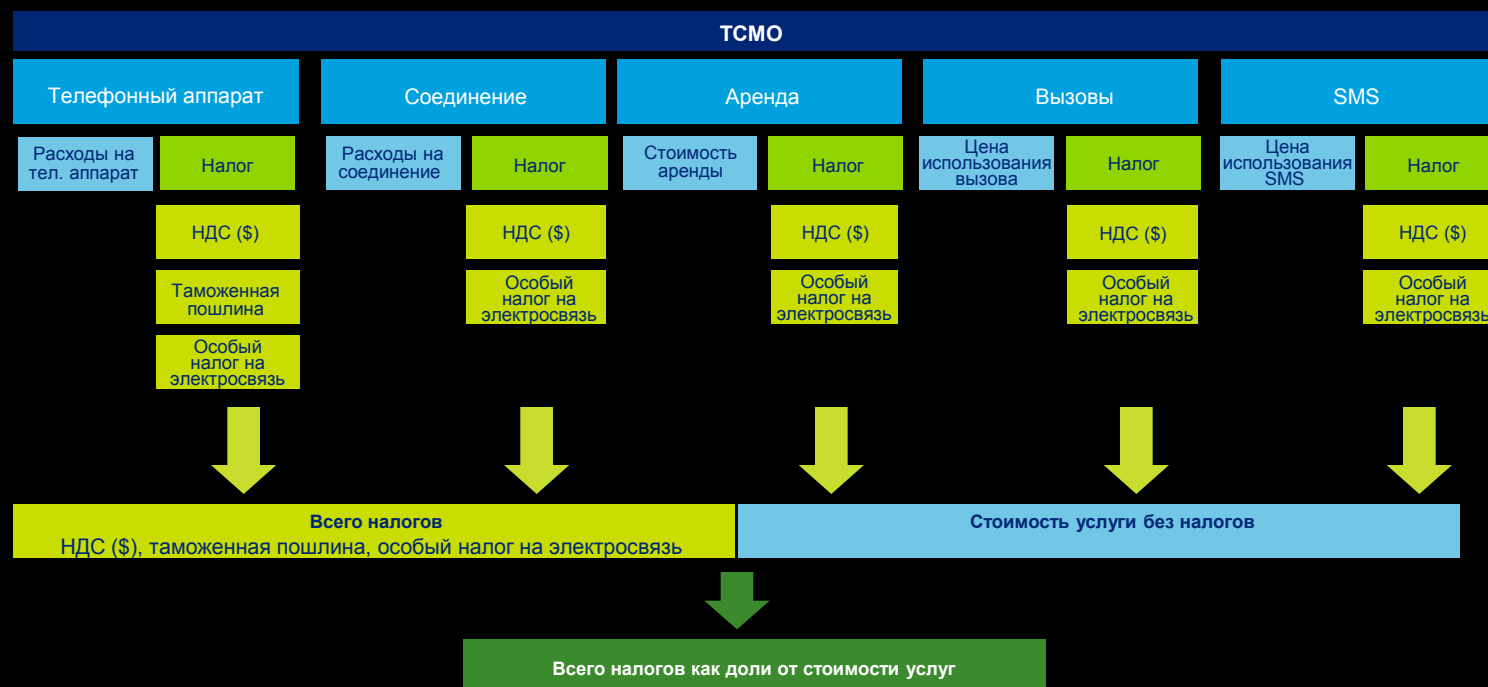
TCMO

Телефонный аппарат

Расходы на тел. аппарат

Налог

НДС ($)

Таможенная пошлина

Особый налог на электросвязь

Соединение

Расходы на соединение

Налог

НДС ($)

Особый налог на электросвязь

Аренда

Стоимость аренды

Налог

НДС ($)

Особый налог на электросвязь

Вызовы

Цена использования вызова

Налог

НДС ($)

Особый налог на электросвязь

SMS

Цена использования SMS

Налог

НДС ($)

Особый налог на электросвязь

Всего налогов
НДС ($), таможенная пошлина, особый налог на электросвязь

Стоимость услуги без налогов

Всего налогов как доли от стоимости услуг